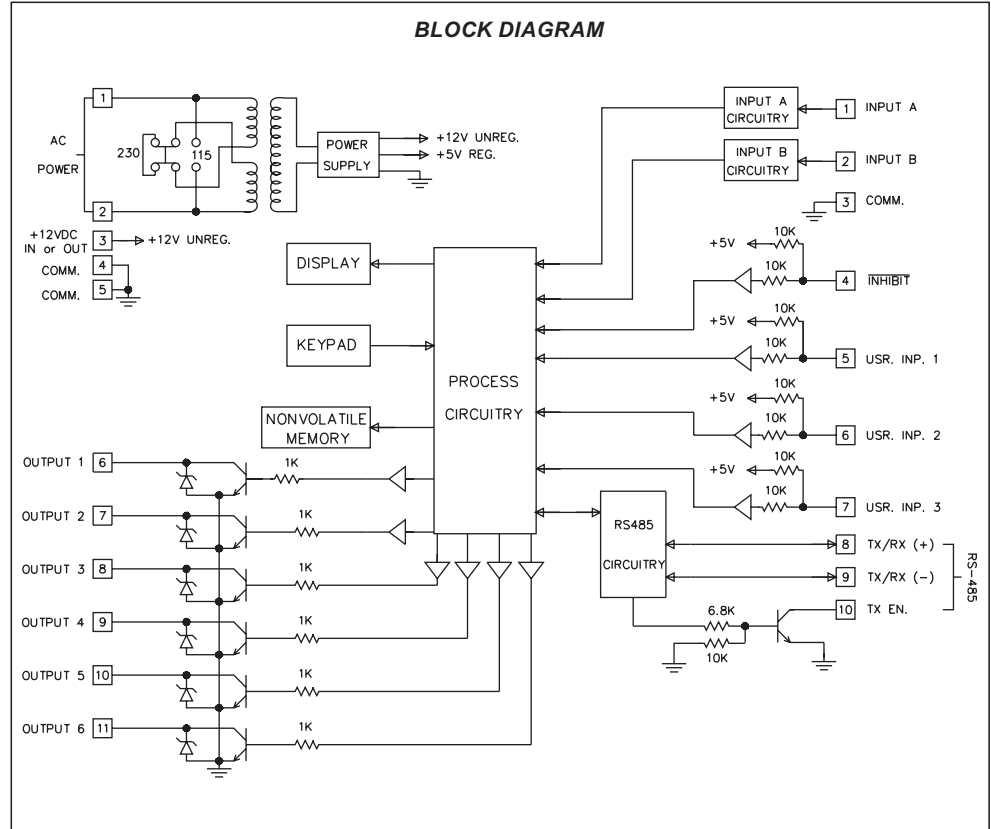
BLOCK DIAGRAM

1
AC
POWER
230
115
2
POWER SUPPLY
+12V UNREG.
+5V REG.

+12VDC IN or OUT
3
+12V UNREG.
COMM.
4
COMM.
5

INPUT A CIRCUITRY
1 INPUT A
INPUT B CIRCUITRY
2 INPUT B
3 COMM.

DISPLAY
KEYPAD
PROCESS CIRCUITRY
NONVOLATILE MEMORY

+5V
10K
10K
4 $\overline{INHIBIT}$
+5V
10K
10K
5 USR. INP. 1
+5V
10K
10K
6 USR. INP. 2
+5V
10K
10K
7 USR. INP. 3

OUTPUT 1 6
1K
OUTPUT 2 7
1K
OUTPUT 3 8
1K
OUTPUT 4 9
1K
OUTPUT 5 10
1K
OUTPUT 6 11
1K

RS485 CIRCUITRY
8 TX/RX (+)
9 TX/RX (−)
RS−485
6.8K
10K
10 TX EN.